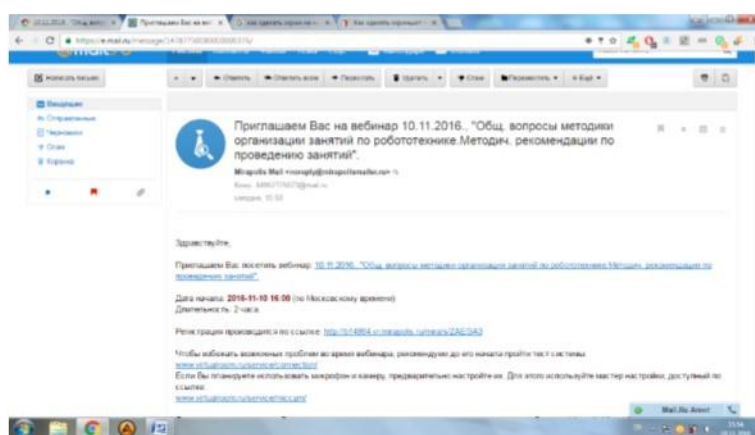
Приглашаем Вас на вебинар 10.11.2016., "Общ. вопросы методики организации занятий по робототехнике.Методич. рекомендации по проведению занятий".

Mirapolis Mail

сегодня, 15:50

Написать письмо

Входящие
Отправленные
Черновики
Спам
Корзина

Ответить
Ответить всем
Переслать
Удалить
Спам
Переместить
Ещё

Здравствуйте,

Приглашаем Вас посетить вебинар: 10.11.2016., "Общ. вопросы методики организации занятий по робототехнике.Методич. рекомендации по проведению занятий".

Дата начала: 2016-11-10 16:00 (по Московскому времени)
Длительность: 2 часа

Регистрация производится по ссылке: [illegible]

Чтобы избежать возможных проблем во время вебинара, рекомендуем до его начала пройти тест системы
www.virtualroom.ru/service/connection/
Если Вы планируете использовать микрофон и камеру, предварительно настройте их. Для этого используйте мастер настройки, доступный по ссылке:
www.virtualroom.ru/service/micsam/

Mail.Ru Агент